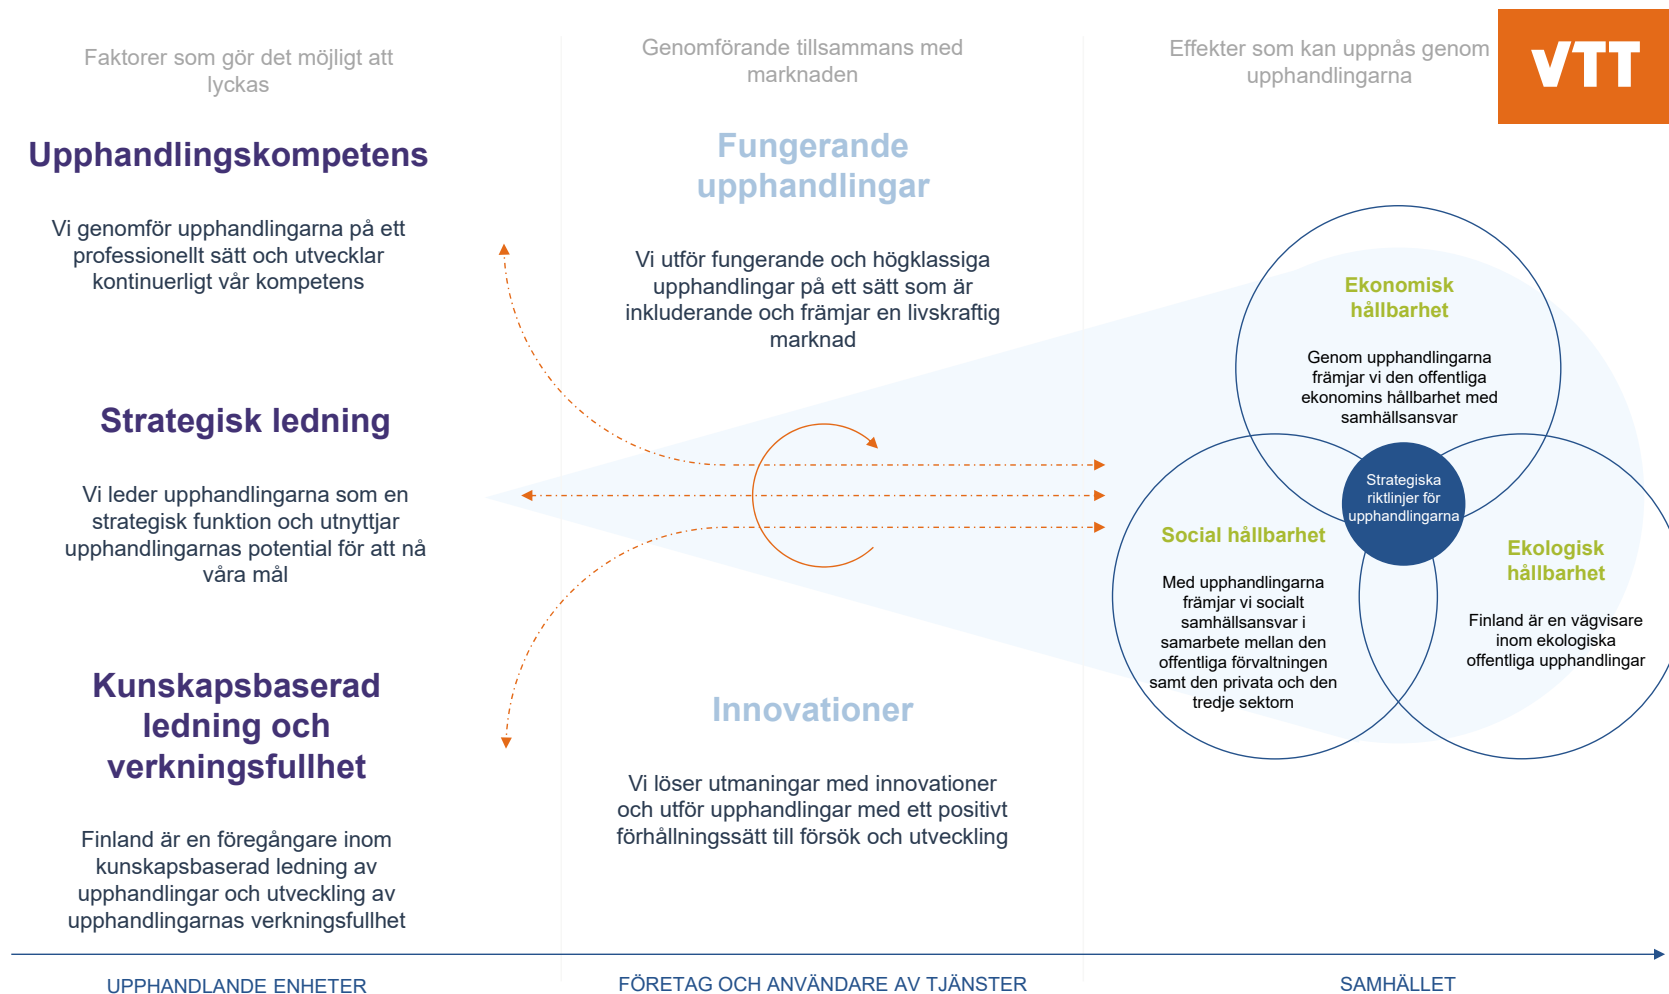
Faktorer som gör det möjligt att lyckas

Genomförande tillsammans med marknaden

Effekter som kan uppnås genom upphandlingarna

VTT

Upphandlingskompetens

Vi genomför upphandlingarna på ett professionellt sätt och utvecklar kontinuerligt vår kompetens

Strategisk ledning

Vi leder upphandlingarna som en strategisk funktion och utnyttjar upphandlingarnas potential för att nå våra mål

Kunskapsbaserad ledning och verkningsfullhet

Finland är en föregångare inom kunskapsbaserad ledning av upphandlingar och utveckling av upphandlingarnas verkningsfullhet

Fungerande upphandlingar

Vi utför fungerande och högklassiga upphandlingar på ett sätt som är inkluderande och främjar en livskraftig marknad

Innovationer

Vi löser utmaningar med innovationer och utför upphandlingar med ett positivt förhållningssätt till försök och utveckling

Ekonomisk hållbarhet

Genom upphandlingarna främjar vi den offentliga ekonomins hållbarhet med samhällsansvar

Strategiska riktlinjer för upphandlingarna

Social hållbarhet

Med upphandlingarna främjar vi socialt samhällsansvar i samarbete mellan den offentliga förvaltningen samt den privata och den tredje sektorn

Ekologisk hållbarhet

Finland är en vägvisare inom ekologiska offentliga upphandlingar

UPPHANDLANDE ENHETER

FÖRETAG OCH ANVÄNDARE AV TJÄNSTER

SAMHÄLLET